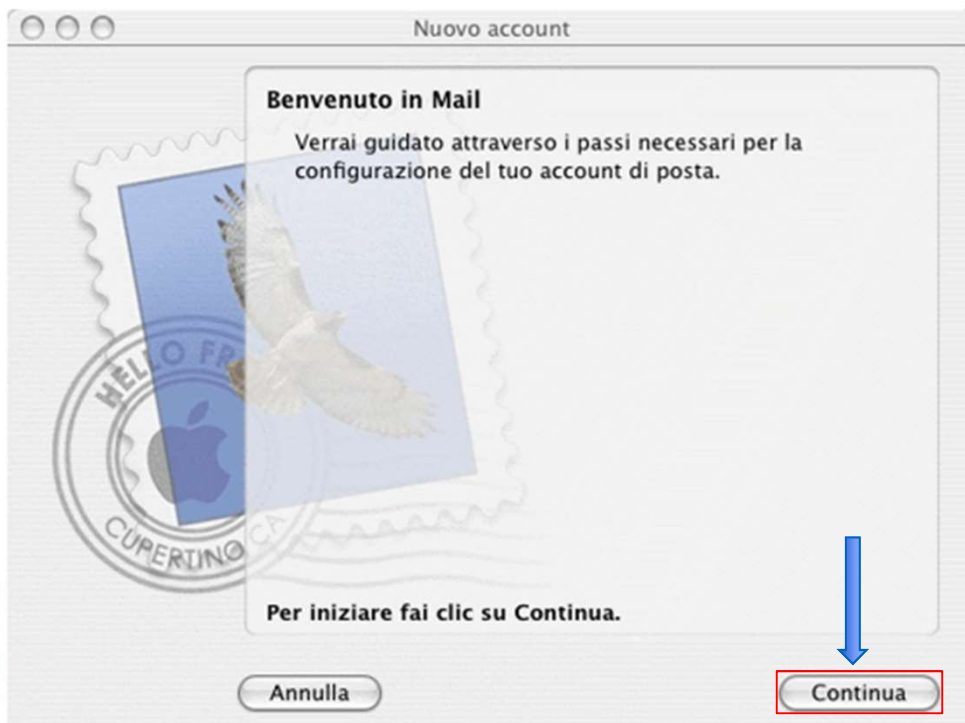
Nuovo account

HELLO FR
CUPERTINO CA

Benvenuto in Mail

Verrai guidato attraverso i passi necessari per la configurazione del tuo account di posta.

Per iniziare fai clic su Continua.

Annulla

Continua